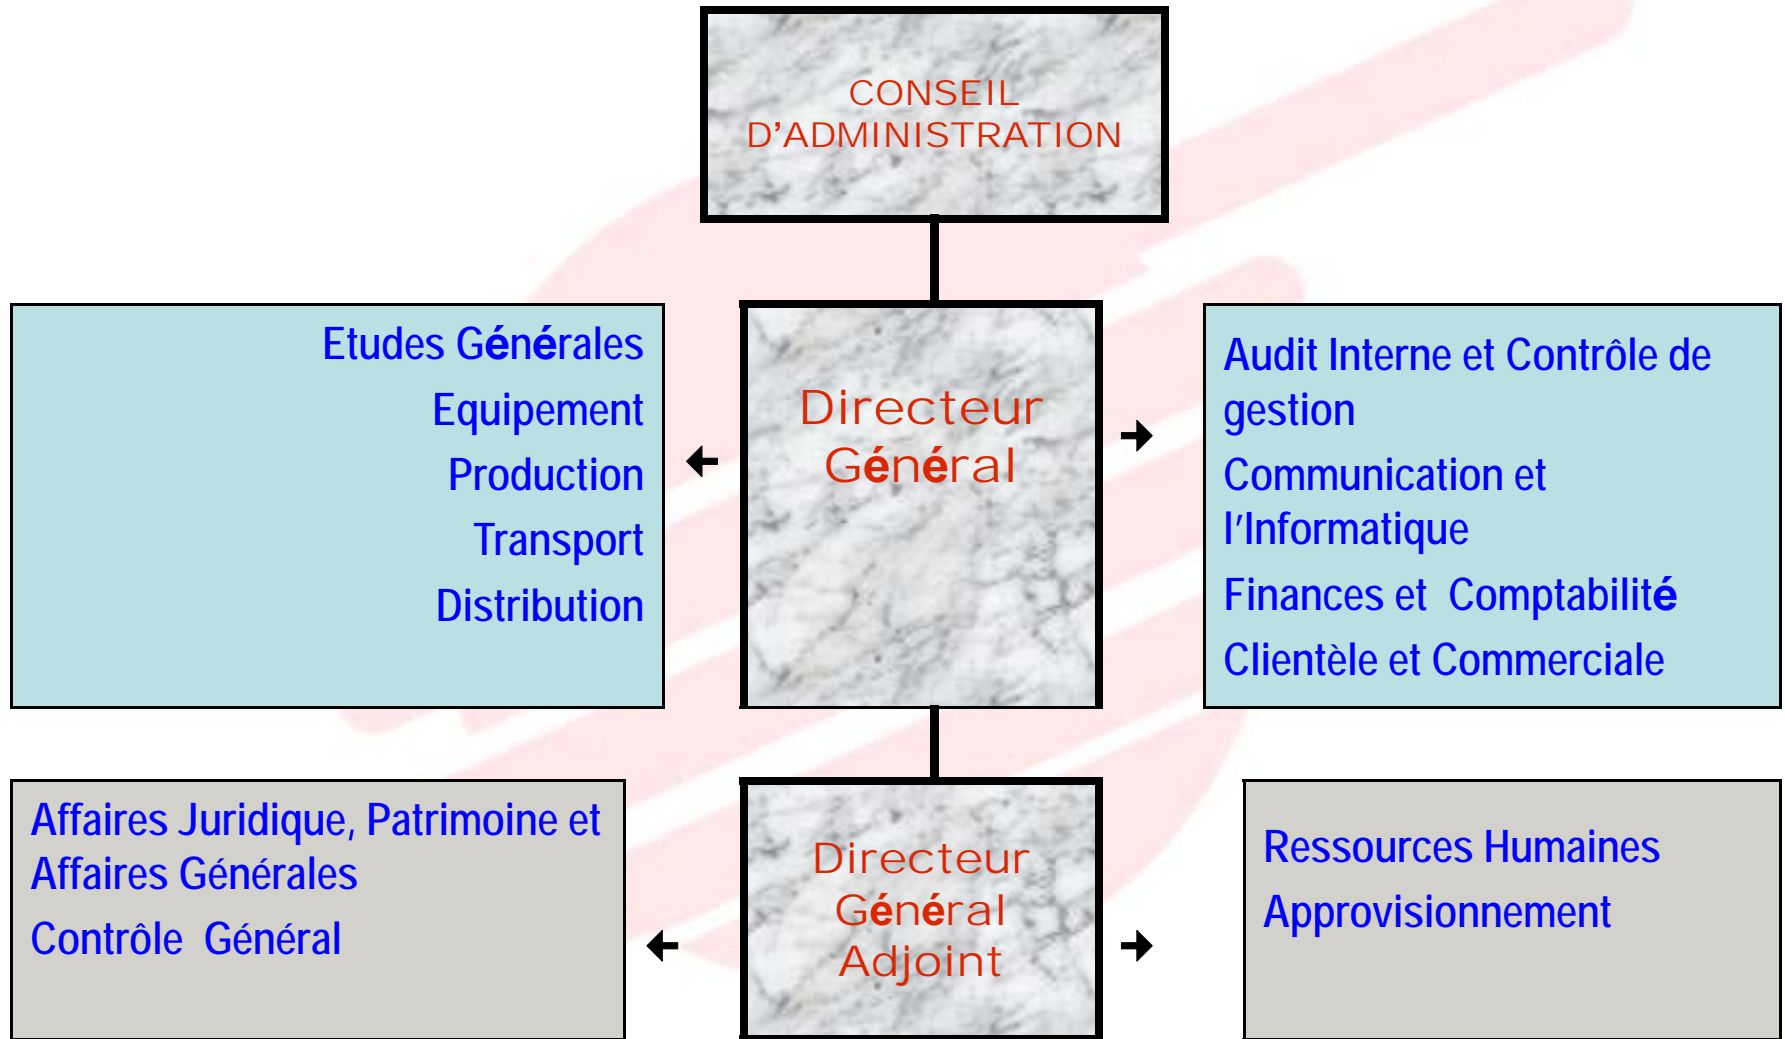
CONSEIL D'ADMINISTRATION

Etudes Générales
Equipement
Production
Transport
Distribution

Directeur Général

Audit Interne et Contrôle de gestion
Communication et l'Informatique
Finances et Comptabilité
Clientèle et Commerciale

Affaires Juridique, Patrimoine et Affaires Générales
Contrôle Général

Directeur Général Adjoint

Ressources Humaines
Approvisionnement